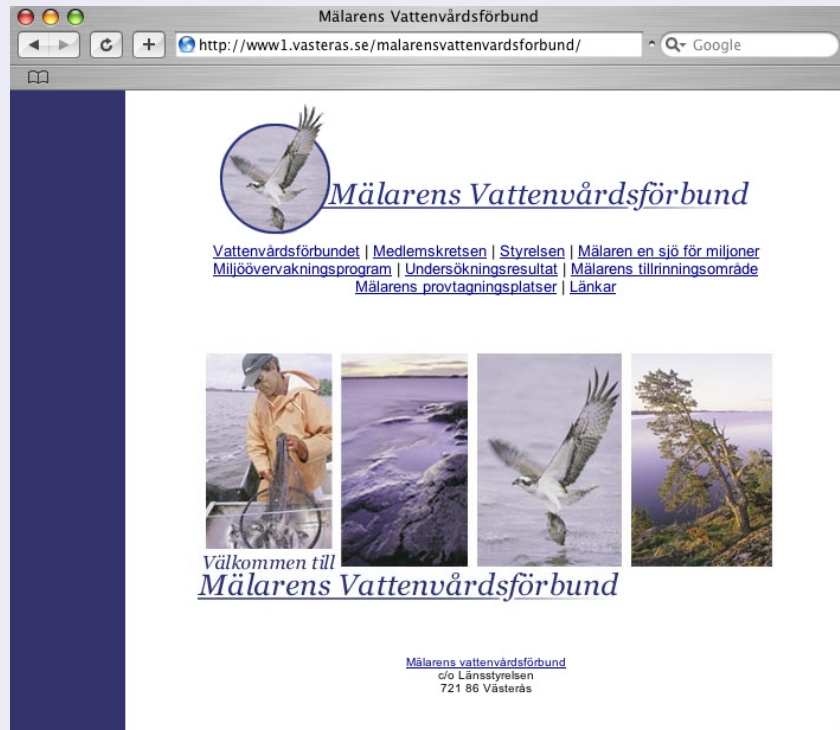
Mälarens Vattenvårdsförbund

http://www1.vasteras.se/malarensvattenvardsforbund/

Google

Mälarens Vattenvårdsförbund

Vattenvårdsförbundet | Medlemskretsen | Styrelsen | Mälaren en sjö för miljoner
Miljöövervakningsprogram | Undersökningsresultat | Mälarens tillrinningsområde
Mälarens provtagningsplatser | Länkar

Välkommen till
Mälarens Vattenvårdsförbund

Mälarens vattenvårdsförbund
c/o Länsstyrelsen
721 86 Västerås